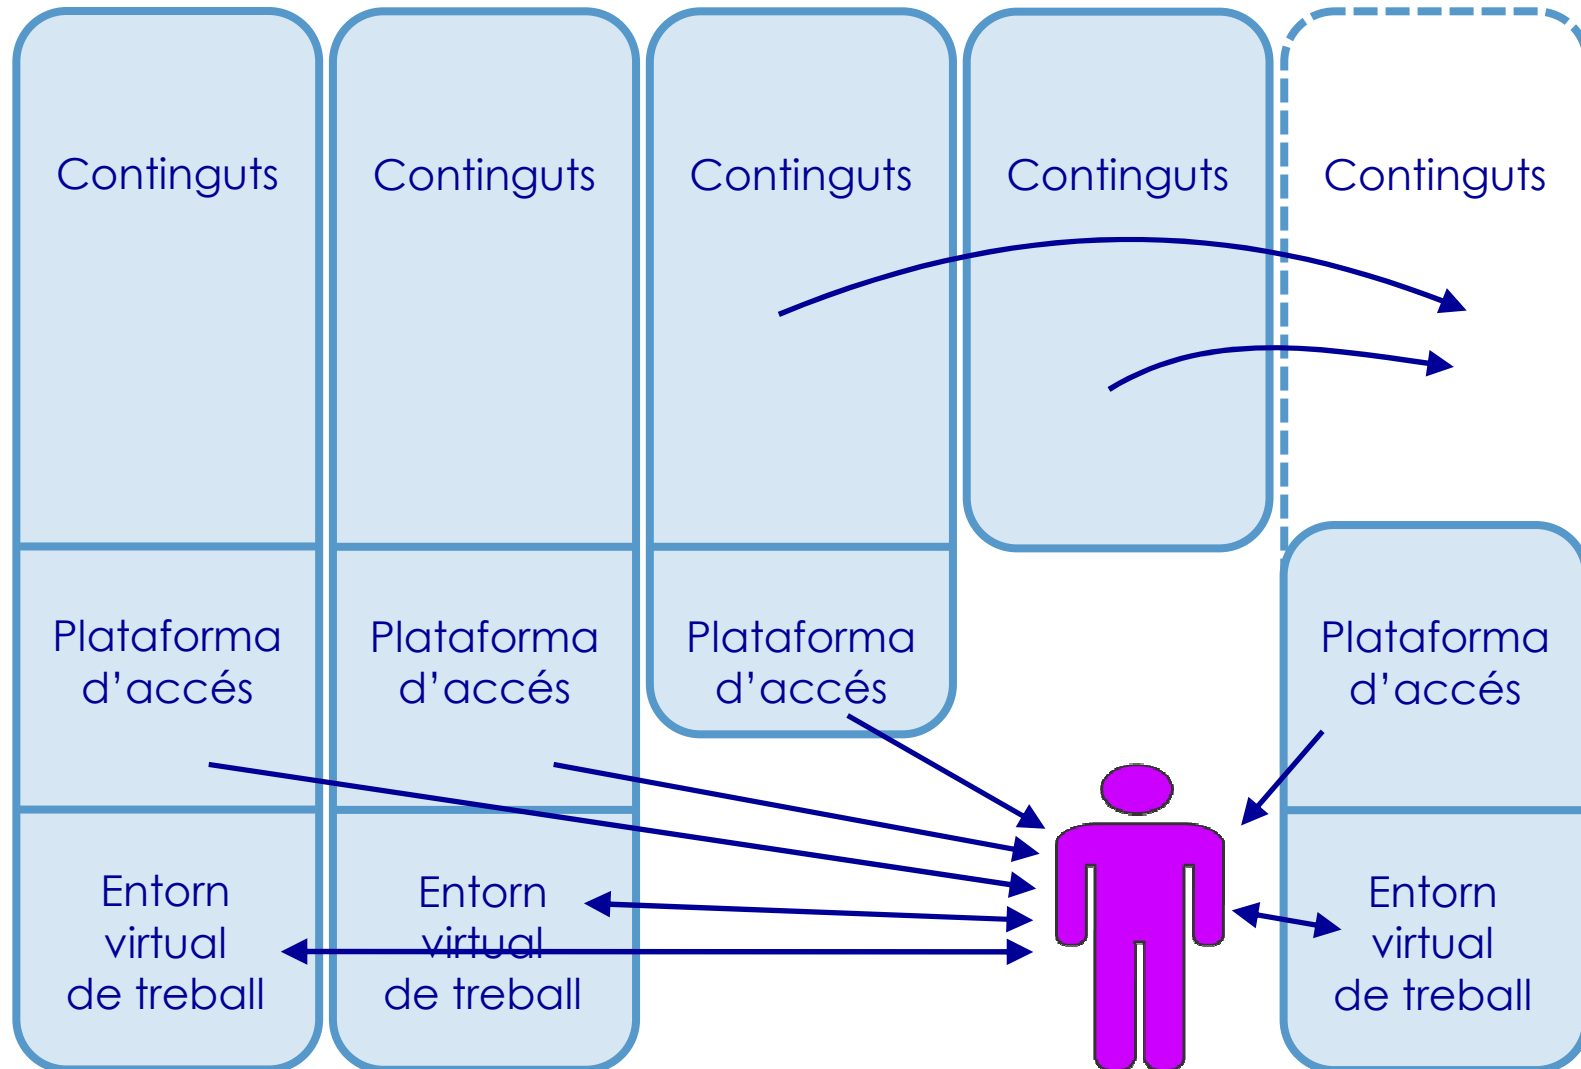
Continguts

Plataforma d'accés

Entorn virtual de treball

Continguts

Plataforma d'accés

Entorn virtual de treball

Continguts

Plataforma d'accés

Continguts

Continguts

Plataforma d'accés

Entorn virtual de treball